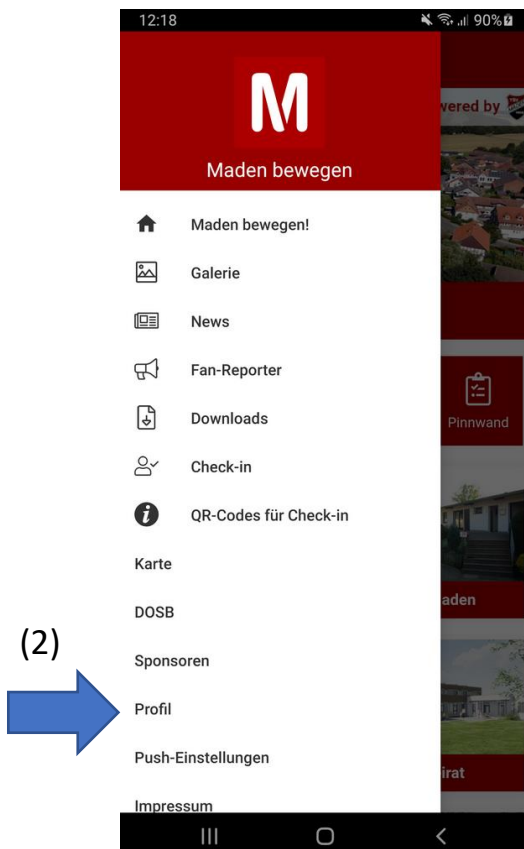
12:18
90%

M

Maden bewegen

Maden bewegen!

Galerie

News

Fan-Reporter

Downloads

Check-in

QR-Codes für Check-in

Karte

DOSB

Sponsoren

Profil

Push-Einstellungen

Impressum

wered by

Pinnwand

aden

irat

(2)